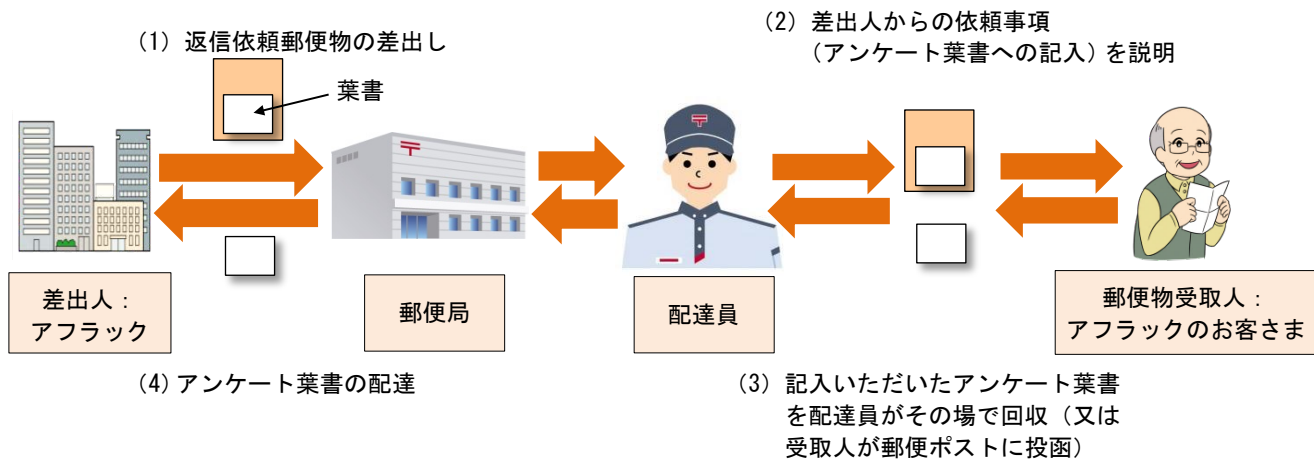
(1) 返信依頼郵便物の差出し

葉書

(2) 差出人からの依頼事項（アンケート葉書への記入）を説明

差出人：アフラック

郵便局

配達員

郵便物受取人：アフラックのお客さま

(4) アンケート葉書の配達

(3) 記入いただいたアンケート葉書を配達員がその場で回収（又は受取人が郵便ポストに投函）